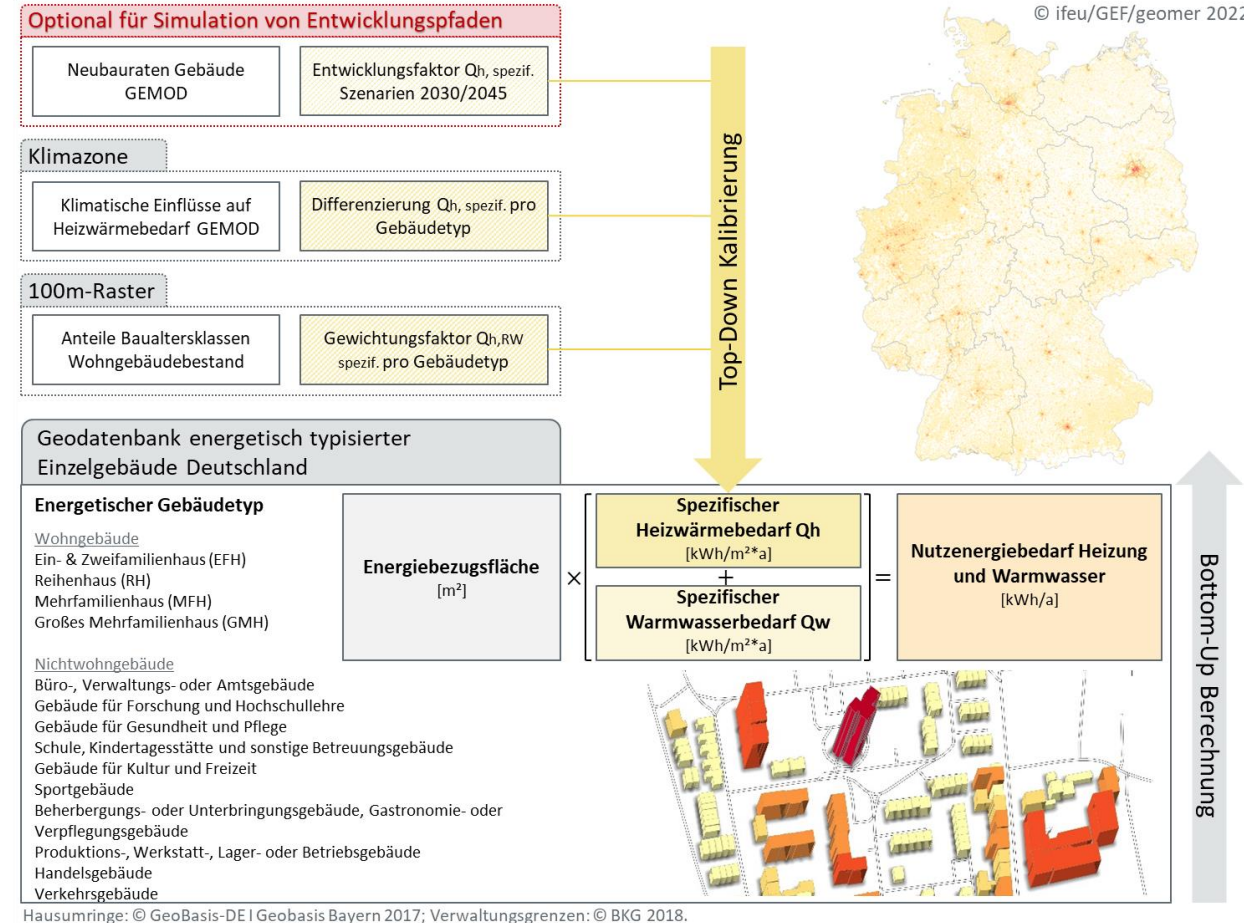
Optional für Simulation von Entwicklungspfaden

© ifeu/GEF/geomer 2022

Neubauraten Gebäude GEMOD

Entwicklungsfaktor $Q_{h, \text{spezif.}}$ Szenarien 2030/2045

Klimazone

Klimatische Einflüsse auf Heizwärmebedarf GEMOD

Differenzierung $Q_{h, \text{spezif.}}$ pro Gebäudetyp

100m-Raster

Anteile Baualtersklassen Wohngebäudebestand

Gewichtungsfaktor $Q_{h,RW}$ spezif. pro Gebäudetyp

Top-Down Kalibrierung

Geodatenbank energetisch typisierter Einzelgebäude Deutschland

Energetischer Gebäudetyp

Wohngebäude
Ein- & Zweifamilienhaus (EFH)
Reihenhaus (RH)
Mehrfamilienhaus (MFH)
Großes Mehrfamilienhaus (GMH)

Nichtwohngebäude
Büro-, Verwaltungs- oder Amtsgebäude
Gebäude für Forschung und Hochschullehre
Gebäude für Gesundheit und Pflege
Schule, Kindertagesstätte und sonstige Betreuungsgebäude
Gebäude für Kultur und Freizeit
Sportgebäude
Beherbergungs- oder Unterbringungsgebäude, Gastronomie- oder Verpflegungsgebäude
Produktions-, Werkstatt-, Lager- oder Betriebsgebäude
Handelsgebäude
Verkehrsgebäude

Energiebezugsfläche
[m²]

×

Spezifischer Heizwärmebedarf Qh
[kWh/m²*a]
+
Spezifischer Warmwasserbedarf Qw
[kWh/m²*a]

=

Nutzenergiebedarf Heizung und Warmwasser
[kWh/a]

Bottom-Up Berechnung

Hausumringe: © GeoBasis-DE I Geobasis Bayern 2017; Verwaltungsgrenzen: © BKG 2018.